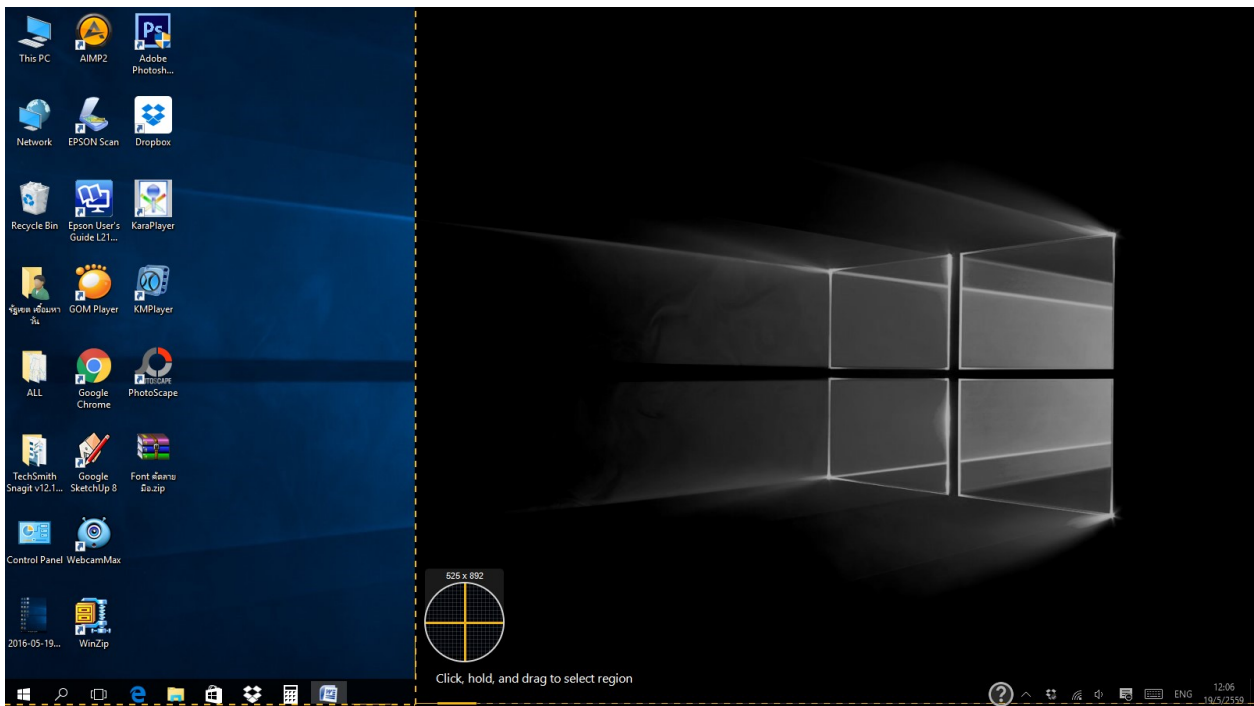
This PC
AIMP2
Adobe Photosh...
Network
EPSON Scan
Dropbox
Recycle Bin
Epson User's Guide L21...
KaraPlayer
ข้อมูล เขื่อนหาวัน
GOM Player
KMPlayer
ALL
Google Chrome
PhotoScape
TechSmith Snagit v12.1...
Google SketchUp 8
Font ตัดลายมือ.zip
Control Panel
WebcamMax
2016-05-19...
WinZip
525 x 892
Click, hold, and drag to select region
ENG
12:06
19/5/2559